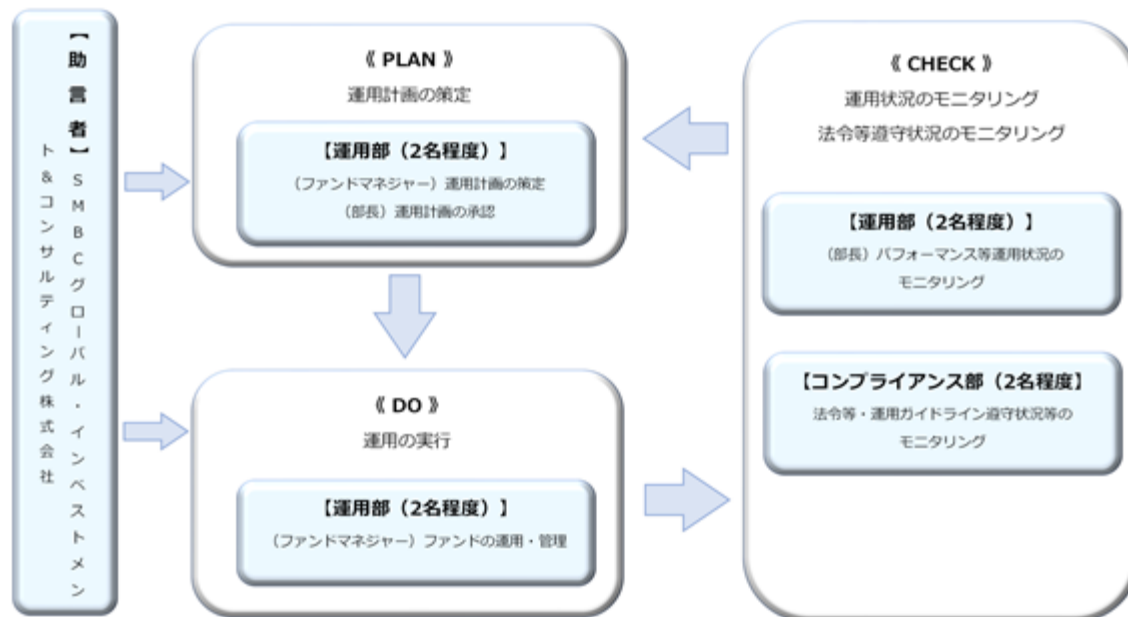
【助言者】
SMBCグローバル・インベストメント&コンサルティング株式会社

《 PLAN 》
運用計画の策定

【運用部（2名程度）】
（ファンドマネジャー）運用計画の策定
（部長）運用計画の承認

《 DO 》
運用の実行

【運用部（2名程度）】
（ファンドマネジャー）ファンドの運用・管理

《 CHECK 》
運用状況のモニタリング
法令等遵守状況のモニタリング

【運用部（2名程度）】
（部長）パフォーマンス等運用状況のモニタリング

【コンプライアンス部（2名程度）】
法令等・運用ガイドライン遵守状況等のモニタリング